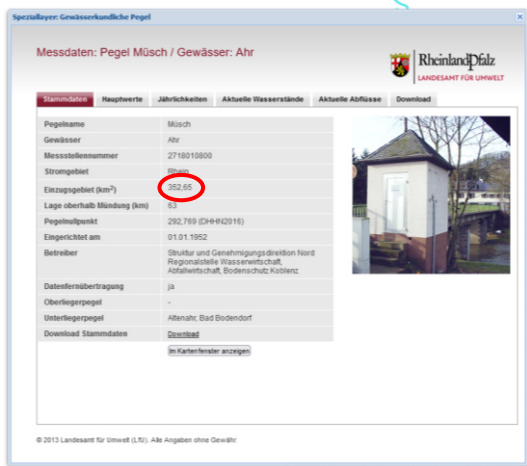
Speziallayer: Gewässerkundliche Pegel

Messdaten: Pegel Müsch / Gewässer: Ahr

RheinlandPfalz
LANDESAMT FÜR UMWELT

Stammdaten | Hauptwerte | Jährlichkeiten | Aktuelle Wasserstände | Aktuelle Abflüsse | Download

| | |
|---|---|
| Pegelname | Müsch |
| Gewässer | Ahr |
| Messstellennummer | 2718010800 |
| Stromgebiet | Rhein |
| Einzugsgebiet (km$^2$) | 352,65 |
| Lage oberhalb Mündung (km) | 63 |
| Pegelnullpunkt | 292,769 (DHHN2016) |
| Eingerichtet am | 01.01.1952 |
| Betreiber | Struktur und Genehmigungsdirektion Nord Regionalstelle Wasserwirtschaft, Abfallwirtschaft, Bodenschutz Koblenz |
| Datenfernübertragung | ja |
| Oberliegerpegel | - |
| Unterliegerpegel | Altenahr, Bad Bodendorf |
| Download Stammdaten | Download |

Im Kartenfenster anzeigen

© 2013 Landesamt für Umwelt (LfU). Alle Angaben ohne Gewähr